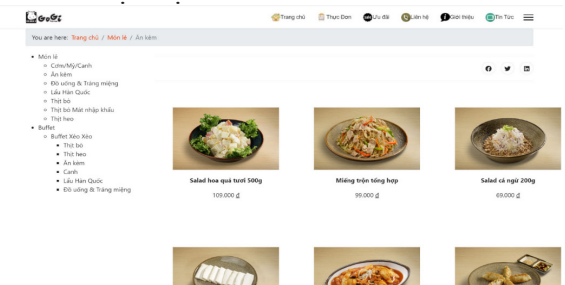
GoGi

Trang chủ Thực Đơn Ưu đãi Liên hệ Giới thiệu Tin Tức

You are here: Trang chủ / Món lẻ / Ăn kèm

- Món lẻ
  - Cơm/Mỳ/Canh
  - Ăn kèm
  - Đồ uống & Tráng miệng
  - Lẩu Hàn Quốc
  - Thịt bò
  - Thịt bò Mát nhập khẩu
  - Thịt heo
- Buffet
  - Buffet Xèo Xèo
    - Thịt bò
    - Thịt heo
    - Ăn kèm
    - Canh
    - Lẩu Hàn Quốc
    - Đồ uống & Tráng miệng

Salad hoa quả tươi 500g
109.000 ₫

Miếng trộn tổng hợp
99.000 ₫

Salad cá ngừ 200g
69.000 ₫